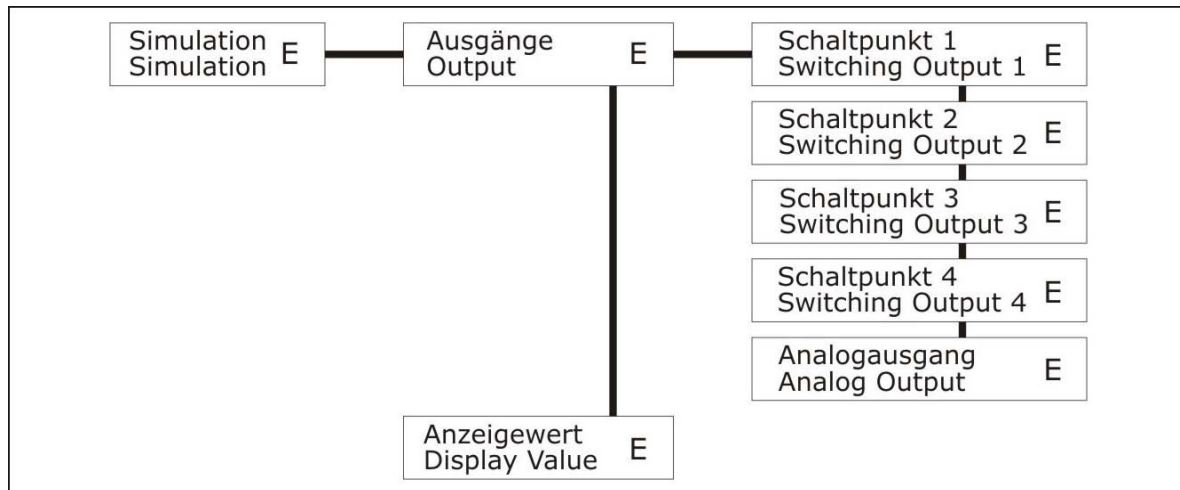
Simulation
Simulation E

Ausgänge
Output E

Schaltpunkt 1
Switching Output 1 E

Schaltpunkt 2
Switching Output 2 E

Schaltpunkt 3
Switching Output 3 E

Schaltpunkt 4
Switching Output 4 E

Analogausgang
Analog Output E

Anzeigewert
Display Value E